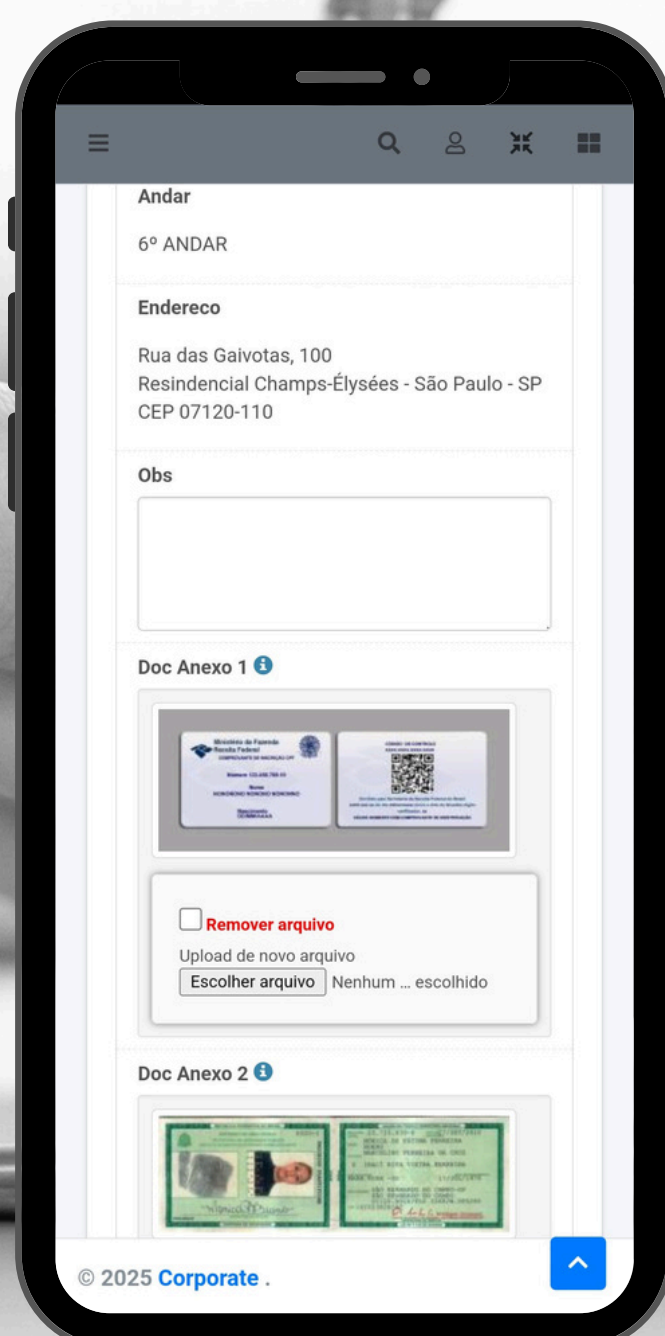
Andar

6º ANDAR

Endereco

Rua das Gaivotas, 100
Resindencial Champs-Élysées - São Paulo - SP
CEP 07120-110

Obs

Doc Anexo 1

Ministério da Fazenda
Receita Federal
COMPROVANTE DE INSCRIÇÃO CPF

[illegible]

Remover arquivo

Upload de novo arquivo

Escolher arquivo Nenhum ... escolhido

Doc Anexo 2

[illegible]

© 2025 Corporate .